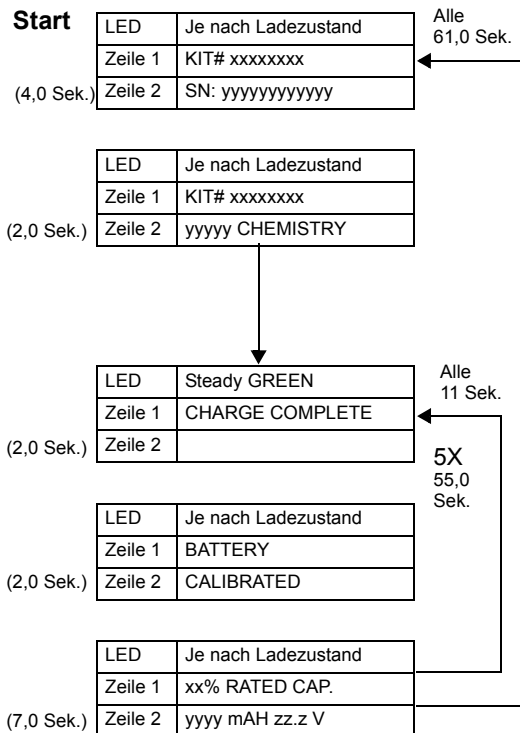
Start

| LED | Je nach Ladezustand |
|---|---|
| Zeile 1 | KIT# xxxxxxxx |
| Zeile 2 | SN: yyyyyyyyyyy |

Alle 61,0 Sek.

(4,0 Sek.)

| LED | Je nach Ladezustand |
|---|---|
| Zeile 1 | KIT# xxxxxxxx |
| Zeile 2 | yyyyy CHEMISTRY |

(2,0 Sek.)

| LED | Steady GREEN |
|---|---|
| Zeile 1 | CHARGE COMPLETE |
| Zeile 2 | |

Alle 11 Sek.

(2,0 Sek.)

5X 55,0 Sek.

| LED | Je nach Ladezustand |
|---|---|
| Zeile 1 | BATTERY |
| Zeile 2 | CALIBRATED |

(2,0 Sek.)

| LED | Je nach Ladezustand |
|---|---|
| Zeile 1 | xx% RATED CAP. |
| Zeile 2 | yyyy mAH zz.z V |

(7,0 Sek.)